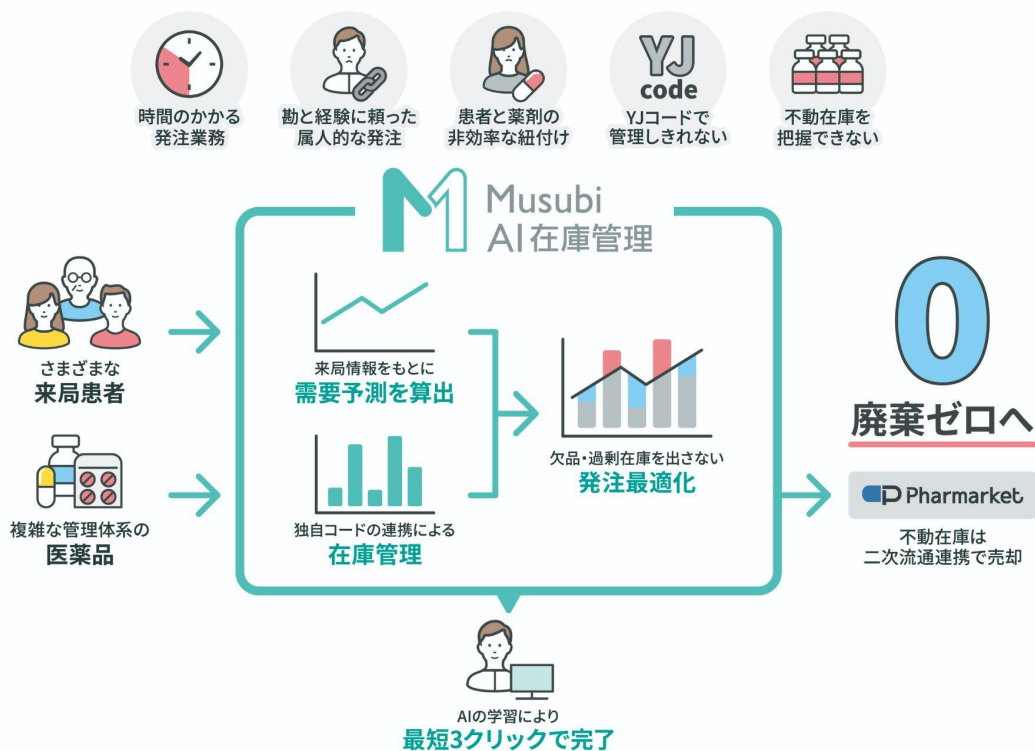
時間のかかる
発注業務

勘と経験に頼った
属人的な発注

患者と薬剤の
非効率な紐付け

YJ
code
YJコードで
管理しきれない

不動在庫を
把握できない

Musubi
AI在庫管理

さまざまな
来局患者

複雑な管理体系の
医薬品

来局情報をもとに
需要予測を算出

独自コードの連携による
在庫管理

欠品・過剰在庫を出さない
発注最適化

0
廃棄ゼロへ

Pharmarket

不動在庫は
二次流通連携で売却

AIの学習により
最短3クリックで完了